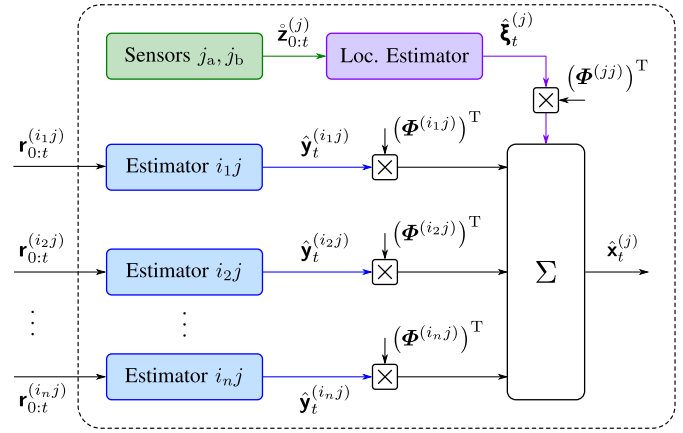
Sensors $j_{\mathrm{a}}, j_{\mathrm{b}}$

$\mathring{\mathbf{z}}_{0:t}^{(j)}$

Loc. Estimator

$\hat{\boldsymbol{\xi}}_t^{(j)}$

$\left(\boldsymbol{\Phi}^{(jj)}\right)^{\mathrm{T}}$

$\mathbf{r}_{0:t}^{(i_1 j)}$

Estimator $i_1 j$

$\hat{\mathbf{y}}_t^{(i_1 j)}$

$\left(\boldsymbol{\Phi}^{(i_1 j)}\right)^{\mathrm{T}}$

$\mathbf{r}_{0:t}^{(i_2 j)}$

Estimator $i_2 j$

$\hat{\mathbf{y}}_t^{(i_2 j)}$

$\left(\boldsymbol{\Phi}^{(i_2 j)}\right)^{\mathrm{T}}$

$\Sigma$

$\hat{\mathbf{x}}_t^{(j)}$

$\vdots$

$\vdots$

$\left(\boldsymbol{\Phi}^{(i_n j)}\right)^{\mathrm{T}}$

$\mathbf{r}_{0:t}^{(i_n j)}$

Estimator $i_n j$

$\hat{\mathbf{y}}_t^{(i_n j)}$